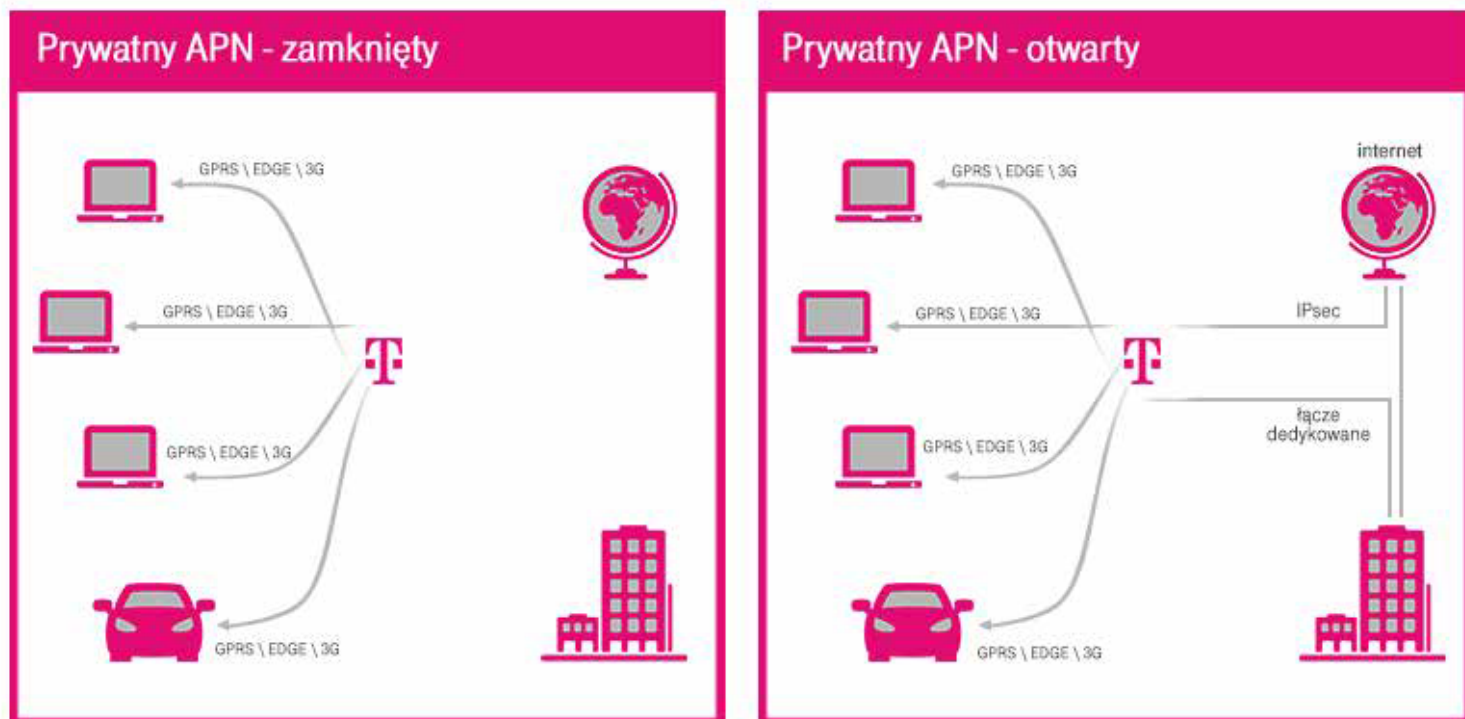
Prywatny APN - zamknięty

GPRS \ EDGE \ 3G

GPRS \ EDGE \ 3G

T

GPRS \ EDGE \ 3G

GPRS \ EDGE \ 3G

Prywatny APN - otwarty

internet

GPRS \ EDGE \ 3G

GPRS \ EDGE \ 3G

IPsec

T

łącze dedykowane

GPRS \ EDGE \ 3G

GPRS \ EDGE \ 3G